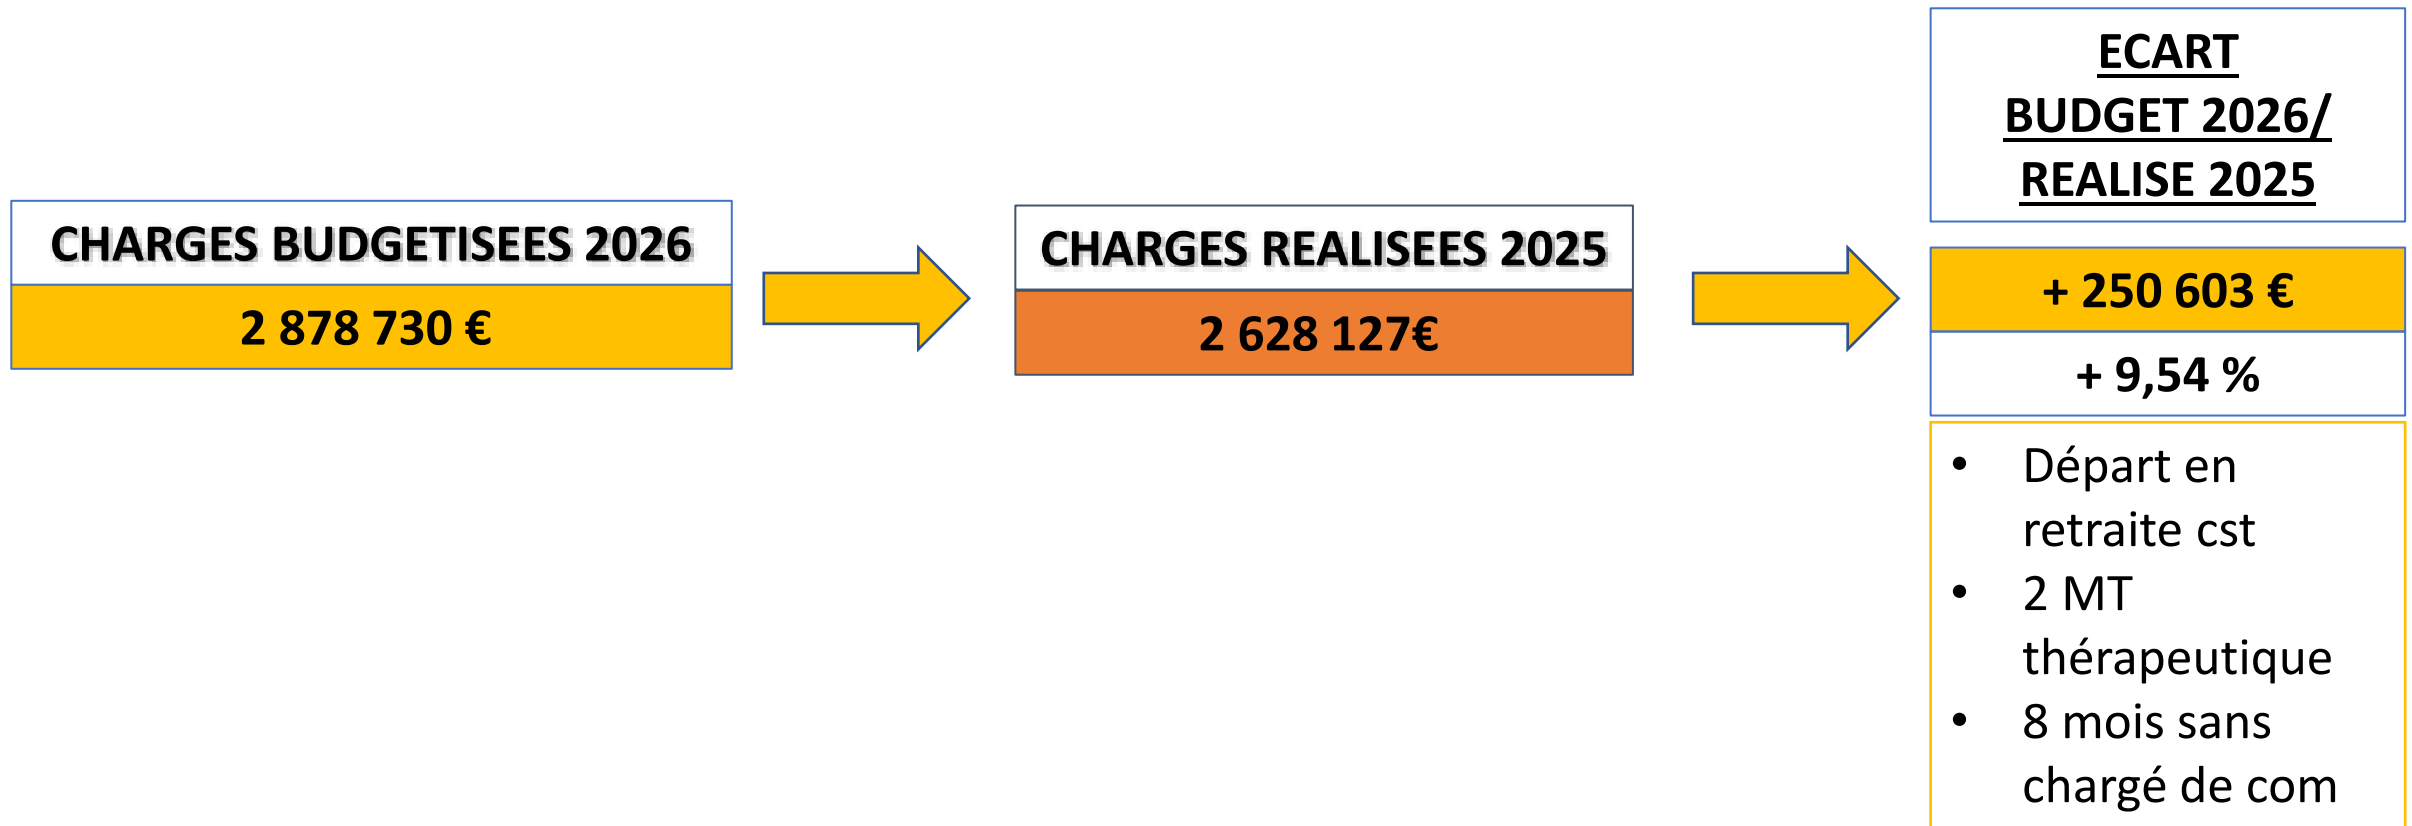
CHARGES BUDGETISEES 2026

2 878 730 €

CHARGES REALISEES 2025

2 628 127€

ECART
BUDGET 2026/
REALISE 2025

+ 250 603 €

+ 9,54 %

- Départ en retraite cst
- 2 MT thérapeutique
- 8 mois sans chargé de com